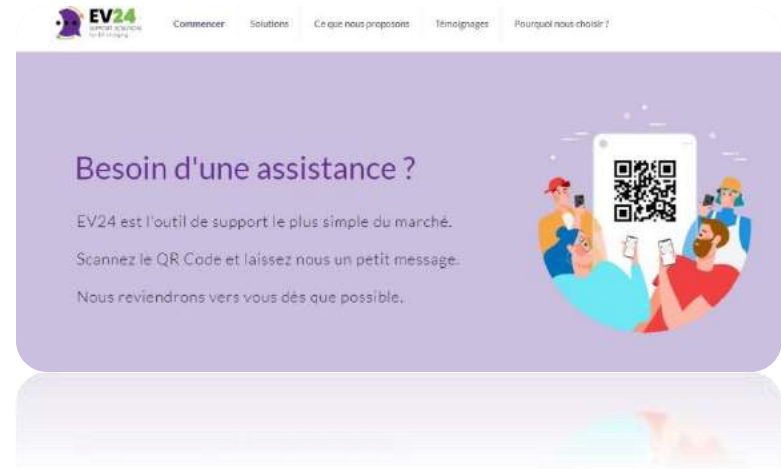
EV24
SUPPORT SOLUTION
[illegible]

Commencer Solutions Ce que nous proposons Témoignages Pourquoi nous choisir ?

Besoin d'une assistance ?

EV24 est l'outil de support le plus simple du marché.

Scannez le QR Code et laissez nous un petit message.

Nous reviendrons vers vous dés que possible.